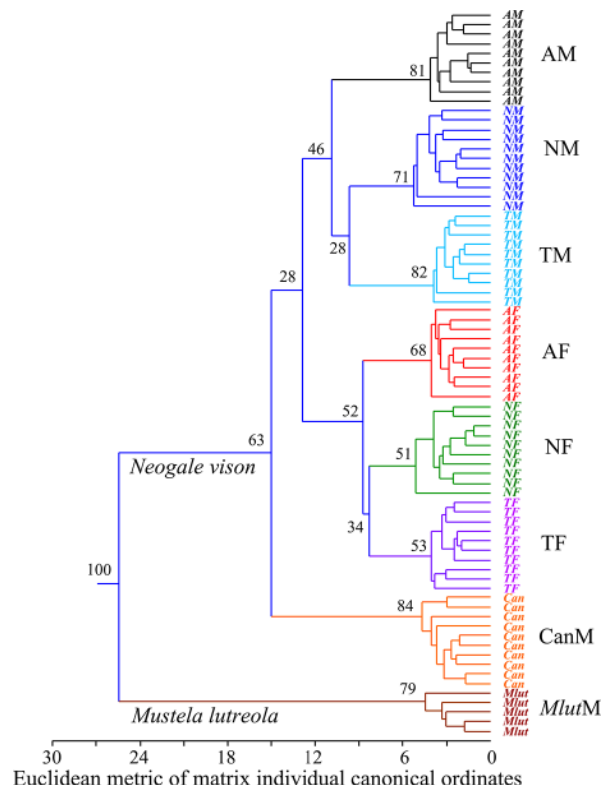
AM
AM
AM
AM
AM
AM
AM
AM
AM
AM
AM

AM

NM
NM
NM
NM
NM
NM
NM
NM
NM
NM
NM
NM

NM

TM
TM
TM
TM
TM
TM
TM
TM
TM
TM
TM

TM

AF
AF
AF
AF
AF
AF
AF
AF
AF
AF

AF

NF
NF
NF
NF
NF
NF
NF
NF
NF
NF

NF

TF
TF
TF
TF
TF
TF
TF
TF
TF
TF

TF

Can
Can
Can
Can
Can
Can
Can
Can
Can
Can

CanM

Mlut
Mlut
Mlut
Mlut
Mlut

MlutM

81
46
71
28
82
28
68
52
63
51
34
53
100
84
79

Neogale vison
Mustela lutreola

30 24 18 12 6 0
Euclidean metric of matrix individual canonical ordinates